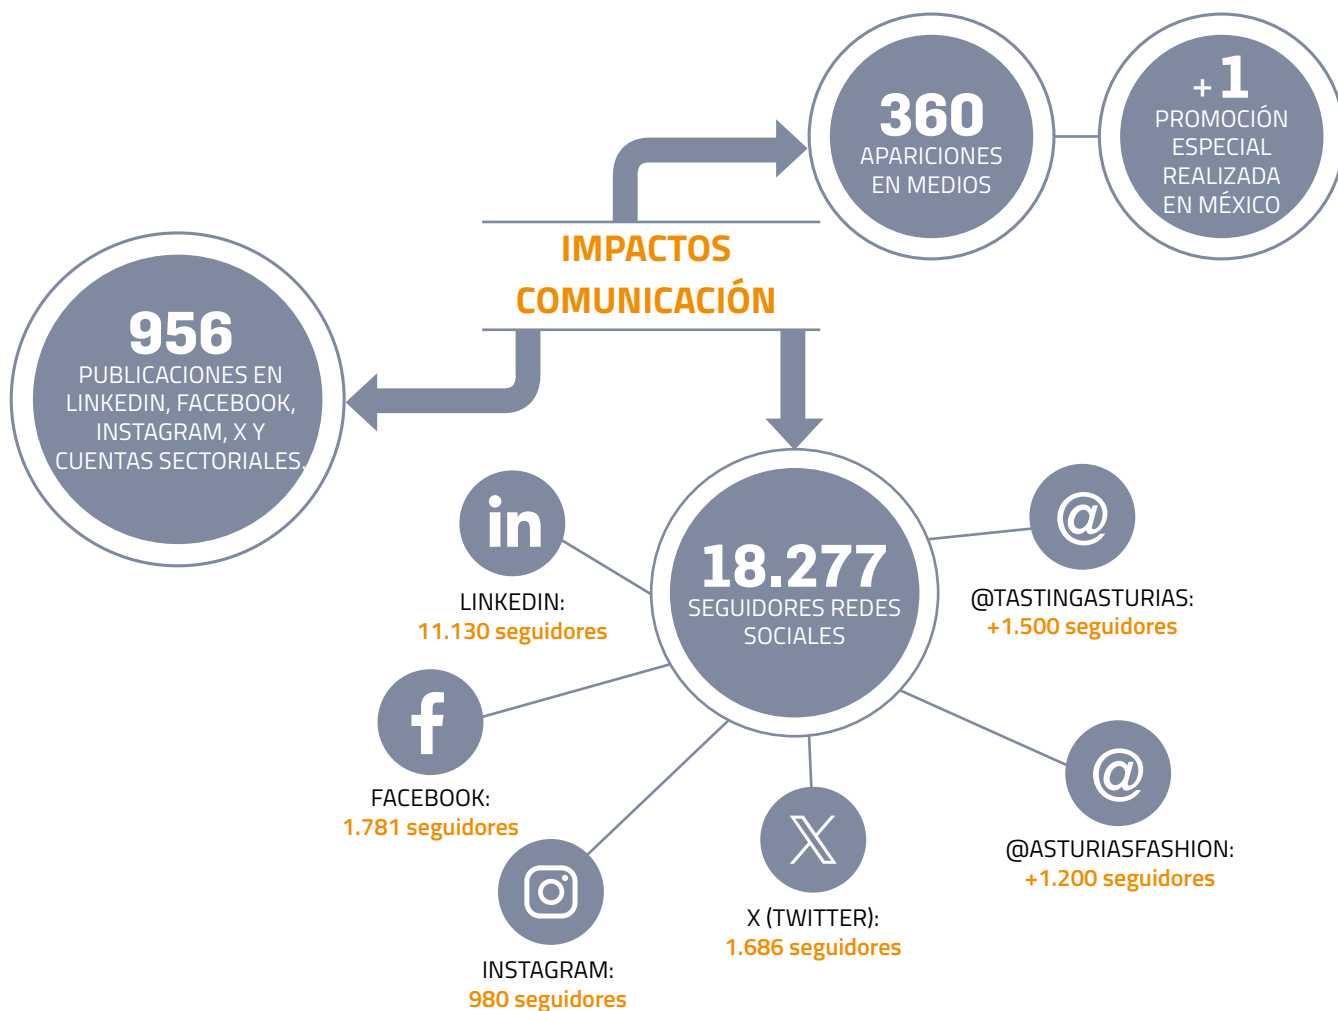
IMPACTOS COMUNICACIÓN

360
APARICIONES EN MEDIOS

+1
PROMOCIÓN ESPECIAL REALIZADA EN MÉXICO

956
PUBLICACIONES EN LINKEDIN, FACEBOOK, INSTAGRAM, X Y CUENTAS SECTORIALES.

18.277
SEGUIDORES REDES SOCIALES

in
LINKEDIN:
11.130 seguidores

@
@TASTINGASTURIAS:
+1.500 seguidores

FACEBOOK:
1.781 seguidores

@
@ASTURIASFASHION:
+1.200 seguidores

X (TWITTER):
1.686 seguidores

INSTAGRAM:
980 seguidores